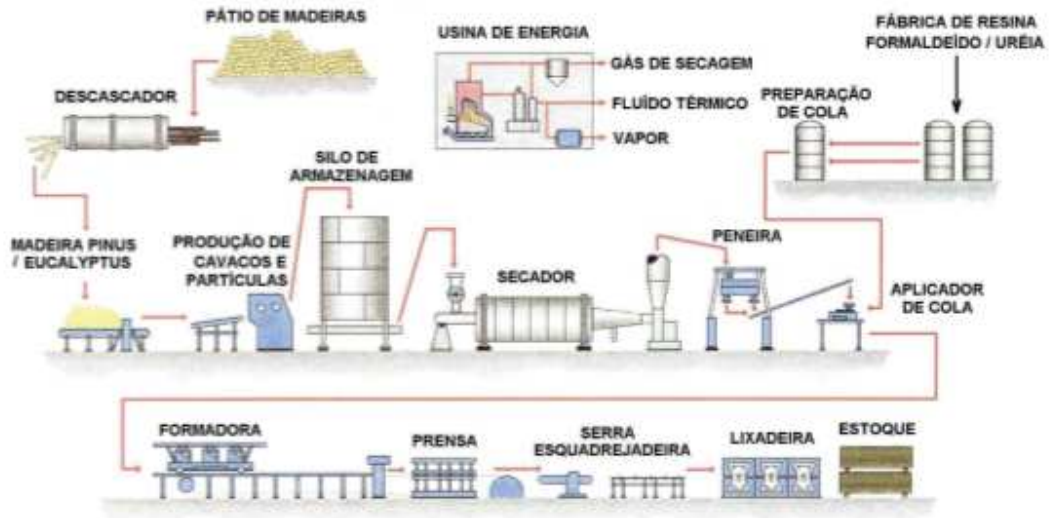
PÁTIO DE MADEIRAS

USINA DE ENERGIA

GÁS DE SECAGEM

FLUÍDO TÉRMICO

VAPOR

FÁBRICA DE RESINA FORMALDEÍDO / URÉIA

DESCASCADOR

PREPARAÇÃO DE COLA

SILO DE ARMAZENAGEM

MADEIRA PINUS / EUCALYPTUS

PRODUÇÃO DE CAVACOS E PARTÍCULAS

SECADOR

PENEIRA

APLICADOR DE COLA

FORMADORA

PRENSA

SERRA ESQUADREJADEIRA

LIXADEIRA

ESTOQUE